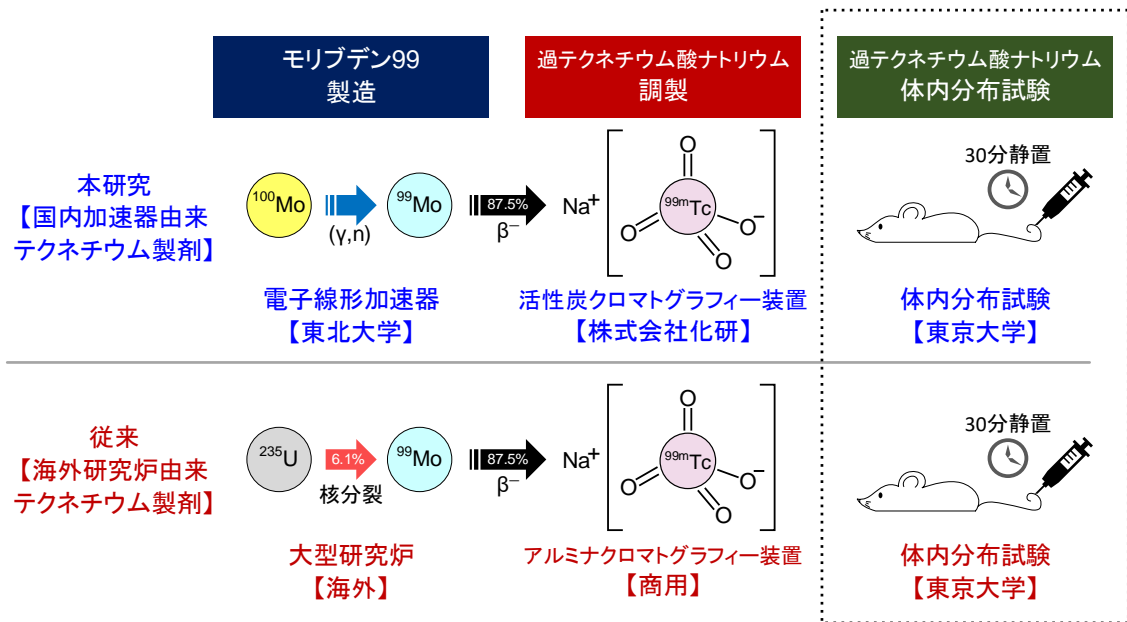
モリブデン99
製造

過テクネチウム酸ナトリウム
調製

過テクネチウム酸ナトリウム
体内分布試験

本研究
【国内加速器由来
テクネチウム製剤】

$^{100}$Mo
(γ,n)
$^{99}$Mo
87.5%
β⁻
Na$^{+}$
O
$^{99m}$Tc
O
O
O$^{-}$

30分静置

電子線形加速器
【東北大学】

活性炭クロマトグラフィー装置
【株式会社化研】

体内分布試験
【東京大学】

従来
【海外研究炉由来
テクネチウム製剤】

$^{235}$U
6.1%
核分裂
$^{99}$Mo
87.5%
β⁻
Na$^{+}$
O
$^{99m}$Tc
O
O
O$^{-}$

30分静置

大型研究炉
【海外】

アルミナクロマトグラフィー装置
【商用】

体内分布試験
【東京大学】